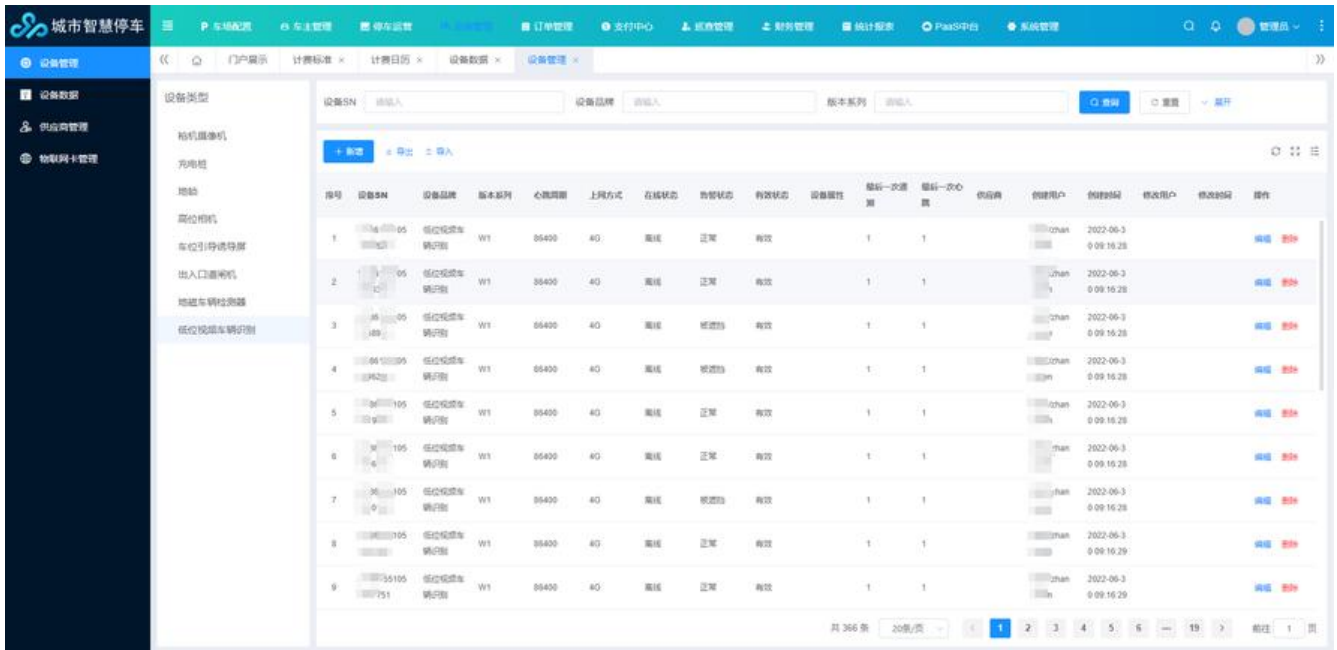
城市智慧停车 ≡ P 车场配置 车主管理 停车运营 设备管理 订单管理 支付中心 巡查管理 财务管理 统计报表 PaaS中台 系统管理 管理员

设备管理
设备数据
供应商管理
物联网卡管理

门户展示 计费标准 × 计费日历 × 设备数据 × 设备管理 ×

设备类型
枪机摄像机
充电桩
地锁
高位相机
车位引导诱导屏
出入口道闸机
地磁车辆检测器
低位视频车辆识别

设备SN 请输入 设备品牌 请输入 版本系列 请输入 查询 重置 展开

+ 新增 导出 导入

| 序号 | 设备SN | 设备品牌 | 版本系列 | 心跳周期 | 上网方式 | 在线状态 | 告警状态 | 有效状态 | 设备属性 | 最后一次通知 | 最后一次心跳 | 供应商 | 创建用户 | 创建时间 | 修改用户 | 修改时间 | 操作 |
|---|---|---|---|---|---|---|---|---|---|---|---|---|---|---|---|---|---|
| 1 | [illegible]05 | 低位视频车辆识别 | W1 | 86400 | 4G | 离线 | 正常 | 有效 | | 1 | 1 | | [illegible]zhan | 2022-06-3 0 09:16:28 | | | 编辑 删除 |
| 2 | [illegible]05 | 低位视频车辆识别 | W1 | 86400 | 4G | 离线 | 正常 | 有效 | | 1 | 1 | | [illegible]zhan | 2022-06-3 0 09:16:28 | | | 编辑 删除 |
| 3 | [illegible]05 | 低位视频车辆识别 | W1 | 86400 | 4G | 离线 | 被遮挡 | 有效 | | 1 | 1 | | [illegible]zhan | 2022-06-3 0 09:16:28 | | | 编辑 删除 |
| 4 | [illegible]05 | 低位视频车辆识别 | W1 | 86400 | 4G | 离线 | 被遮挡 | 有效 | | 1 | 1 | | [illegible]zhan | 2022-06-3 0 09:16:28 | | | 编辑 删除 |
| 5 | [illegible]105 | 低位视频车辆识别 | W1 | 86400 | 4G | 离线 | 正常 | 有效 | | 1 | 1 | | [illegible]zhan | 2022-06-3 0 09:16:28 | | | 编辑 删除 |
| 6 | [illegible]105 | 低位视频车辆识别 | W1 | 86400 | 4G | 离线 | 正常 | 有效 | | 1 | 1 | | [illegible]zhan | 2022-06-3 0 09:16:28 | | | 编辑 删除 |
| 7 | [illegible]105 | 低位视频车辆识别 | W1 | 86400 | 4G | 离线 | 被遮挡 | 有效 | | 1 | 1 | | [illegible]zhan | 2022-06-3 0 09:16:28 | | | 编辑 删除 |
| 8 | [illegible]105 | 低位视频车辆识别 | W1 | 86400 | 4G | 离线 | 正常 | 有效 | | 1 | 1 | | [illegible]zhan | 2022-06-3 0 09:16:29 | | | 编辑 删除 |
| 9 | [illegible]55105 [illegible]751 | 低位视频车辆识别 | W1 | 86400 | 4G | 离线 | 正常 | 有效 | | 1 | 1 | | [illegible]zhan | 2022-06-3 0 09:16:29 | | | 编辑 删除 |

共 366 条 20条/页 1 2 3 4 5 6 … 19 前往 1 页